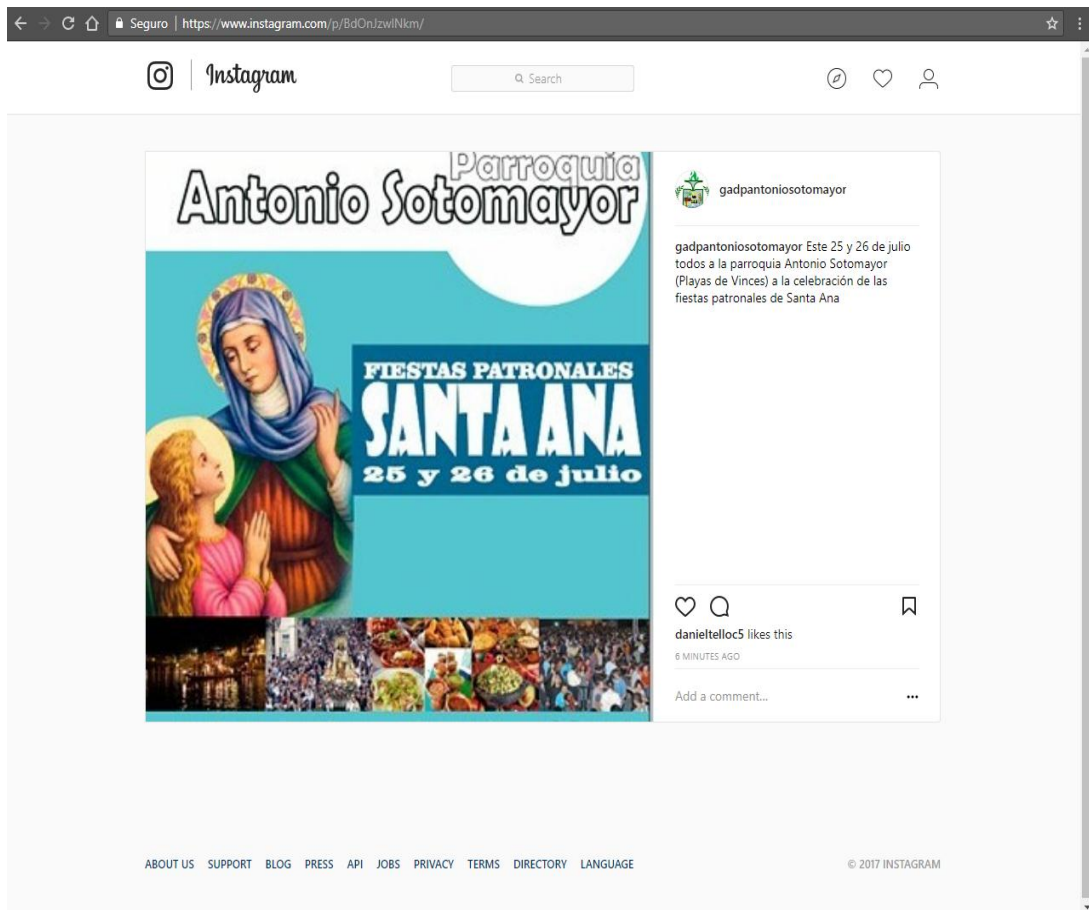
Seguro | https://www.instagram.com/p/BdOnJzwlNkm/

Instagram

Search

Parroquia
Antonio Sotomayor

FIESTAS PATRONALES
SANTA ANA
25 y 26 de julio

gadpantoniosotomayor

gadpantoniosotomayor Este 25 y 26 de julio todos a la parroquia Antonio Sotomayor (Playas de Vinces) a la celebración de las fiestas patronales de Santa Ana

danieltelloc5 likes this
6 MINUTES AGO

Add a comment...

ABOUT US SUPPORT BLOG PRESS API JOBS PRIVACY TERMS DIRECTORY LANGUAGE

© 2017 INSTAGRAM